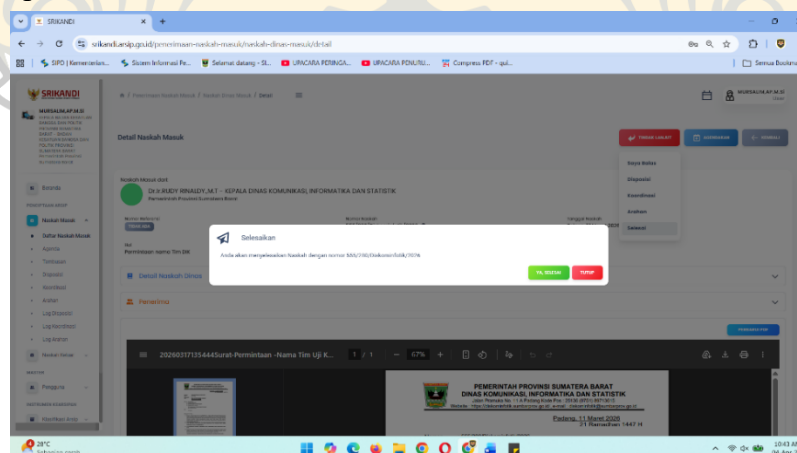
SRIKANDI

srikandi.arsip.go.id/penerimaan-naskah-masuk/naskah-dinas-masuk/detail

SIPD | Kementerian... Sistem Informasi Pe... Selamat datang - SI... UPACARA PERINGA... UPACARA PENURU... Compress PDF - qui...

Semua Bookmark

SRIKANDI

MURSALIM,AP.M.SI

Beranda

Naskah Masuk

Daftar Naskah Masuk

Agenda

Tembusan

Disposisi

Koordinasi

Arsitar

Log Disposisi

Log Koordinasi

Log Arsitar

Naskah Keluar

Pengguna

Klasifikasi Arsip

Detail Naskah Masuk

TINDAK LANJUT

Naskah Masuk dari

Dr.Ir.RUDY RINALDY,.M.T - KEPALA DINAS KOMUNIKASI, INFORMATIKA DAN STATISTIK

Pemerintah Provinsi Sumatera Barat

Hal

Permintaan nama Tim Uji

Nota Dinas

Disposisi

Koordinasi

Arahan

Selesai

Detail Naskah Dinas

Penerima

Selesaikan

Anda akan menyelesaikan Naskah dengan nomor 500/298/Diskominfotik/2026

YA, SELESAI

TUTUP

20260317135444Surat-Permintaan -Nama Tim Uji K...

1 / 1

67%

PEMERINTAH PROVINSI SUMATERA BARAT

DINAS KOMUNIKASI, INFORMATIKA DAN STATISTIK

Padang, 11 Maret 2026

21 Ramadhan 1447 H

28°C

10:43